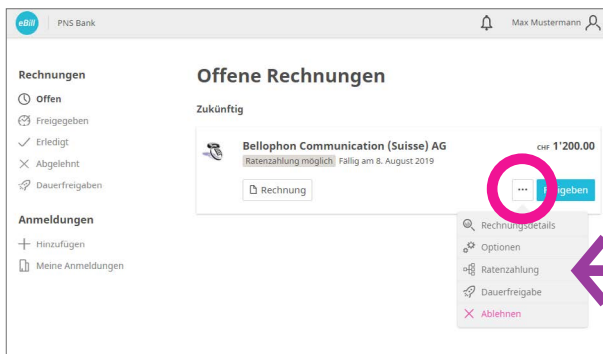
eBill PNS Bank

Max Mustermann

Rechnungen

Offen

Freigegeben

Erledigt

Abgelehnt

Dauerfreigaben

Anmeldungen

Hinzufügen

Meine Anmeldungen

Offene Rechnungen

Zukünftig

Bellophon Communication (Suisse) AG

CHF 1'200.00

Ratenzahlung möglich Fällig am 8. August 2019

Rechnung

...

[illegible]igeben

Rechnungsdetails

Optionen

Ratenzahlung

Dauerfreigabe

Ablehnen